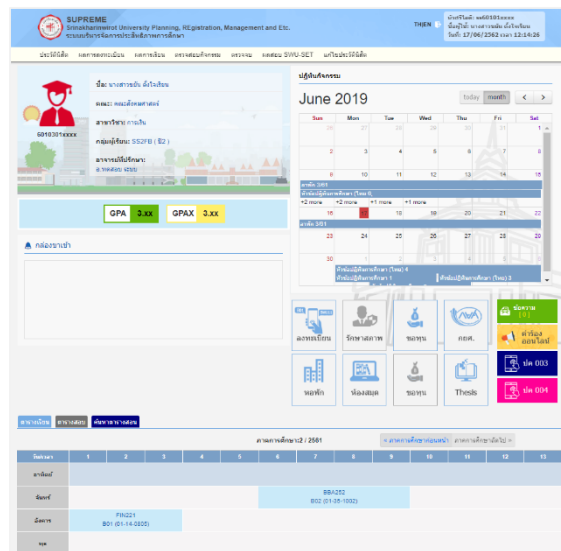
SUPREME
Srinakharinwirot University Planning, REgistration, Management and Etc.
ระบบบริหารจัดการประสิทธิภาพการศึกษา

THIEN

บัญชีผู้ใช้: ss6010301xxxx
ชื่อผู้ใช้: นางสาวขยัน ตั้งใจเรียน
วันที่: 17/06/2562 เวลา 12:14:26

ประวัติส่วนตัว | ผลการลงทะเบียน | ผลการเรียน | ตรวจสอบกิจกรรม | ตรวจจบ | ผลสอบ SWU-SET | แก้ไขประวัติส่วนตัว

6010301xxxx

ชื่อ: นางสาวขยัน ตั้งใจเรียน
คณะ: คณะสังคมศาสตร์
สาขาวิชา: การเงิน
กลุ่มผู้เรียน: SS2FB ( B2 )
อาจารย์ที่ปรึกษา: อ.ทดสอบ ขยัน

GPA 3.xx
GPAX 3.xx

กล่องข่าวสาร

ปฏิทินกิจกรรม

June 2019

today month < >

| Sun | Mon | Tue | Wed | Thu | Fri | Sat |
|---|---|---|---|---|---|---|
| 26 | 27 | 28 | 29 | 30 | 31 | 1 |
| 2 | 3 | 4 | 5 | 6 | 7 | 8 |
| 9 | 10 | 11 | 12 | 13 | 14 | 15 |
| 16 | 17 | 18 | 19 | 20 | 21 | 22 |
| 23 | 24 | 25 | 26 | 27 | 28 | 29 |
| 30 | 1 | 2 | 3 | 4 | 5 | 6 |

ภาคต้น 2/61
ที่พักปฏิบัติงานภาคฤดูร้อน (วันที่ 8)
+2 more +2 more +1 more +1 more
ภาคต้น 3/61
ที่พักปฏิบัติงานภาคฤดูร้อน (ใหม่) 4
ที่พักปฏิบัติงานภาคฤดูร้อน 1
ที่พักปฏิบัติงานภาคฤดูร้อน (ใหม่) 3

ลงทะเบียน | รักษาสภาพ | ขอทุน | กยศ.
หอพัก | ห้องสมุด | ขอทุน | Thesis

ข้อความ (9)
คำร้องออนไลน์
ปต 003
ปต 004

ตารางเรียน | ตารางสอบ | ค้นหาตารางสอบ

ภาคการศึกษา2 / 2561
« ภาคการศึกษาก่อนหน้า | ภาคการศึกษาถัดไป »

| วัน/เวลา | 1 | 2 | 3 | 4 | 5 | 6 | 7 | 8 | 9 | 10 | 11 | 12 | 13 |
|---|---|---|---|---|---|---|---|---|---|---|---|---|---|
| อาทิตย์ | | | | | | | | | | | | | |
| จันทร์ | | | | | | BBA252 B02 (01-08-1002) | | | | | | | |
| อังคาร | FIN221 B01 (01-14-0805) | | | | | | | | | | | | |
| พุธ | | | | | | | | | | | | | |